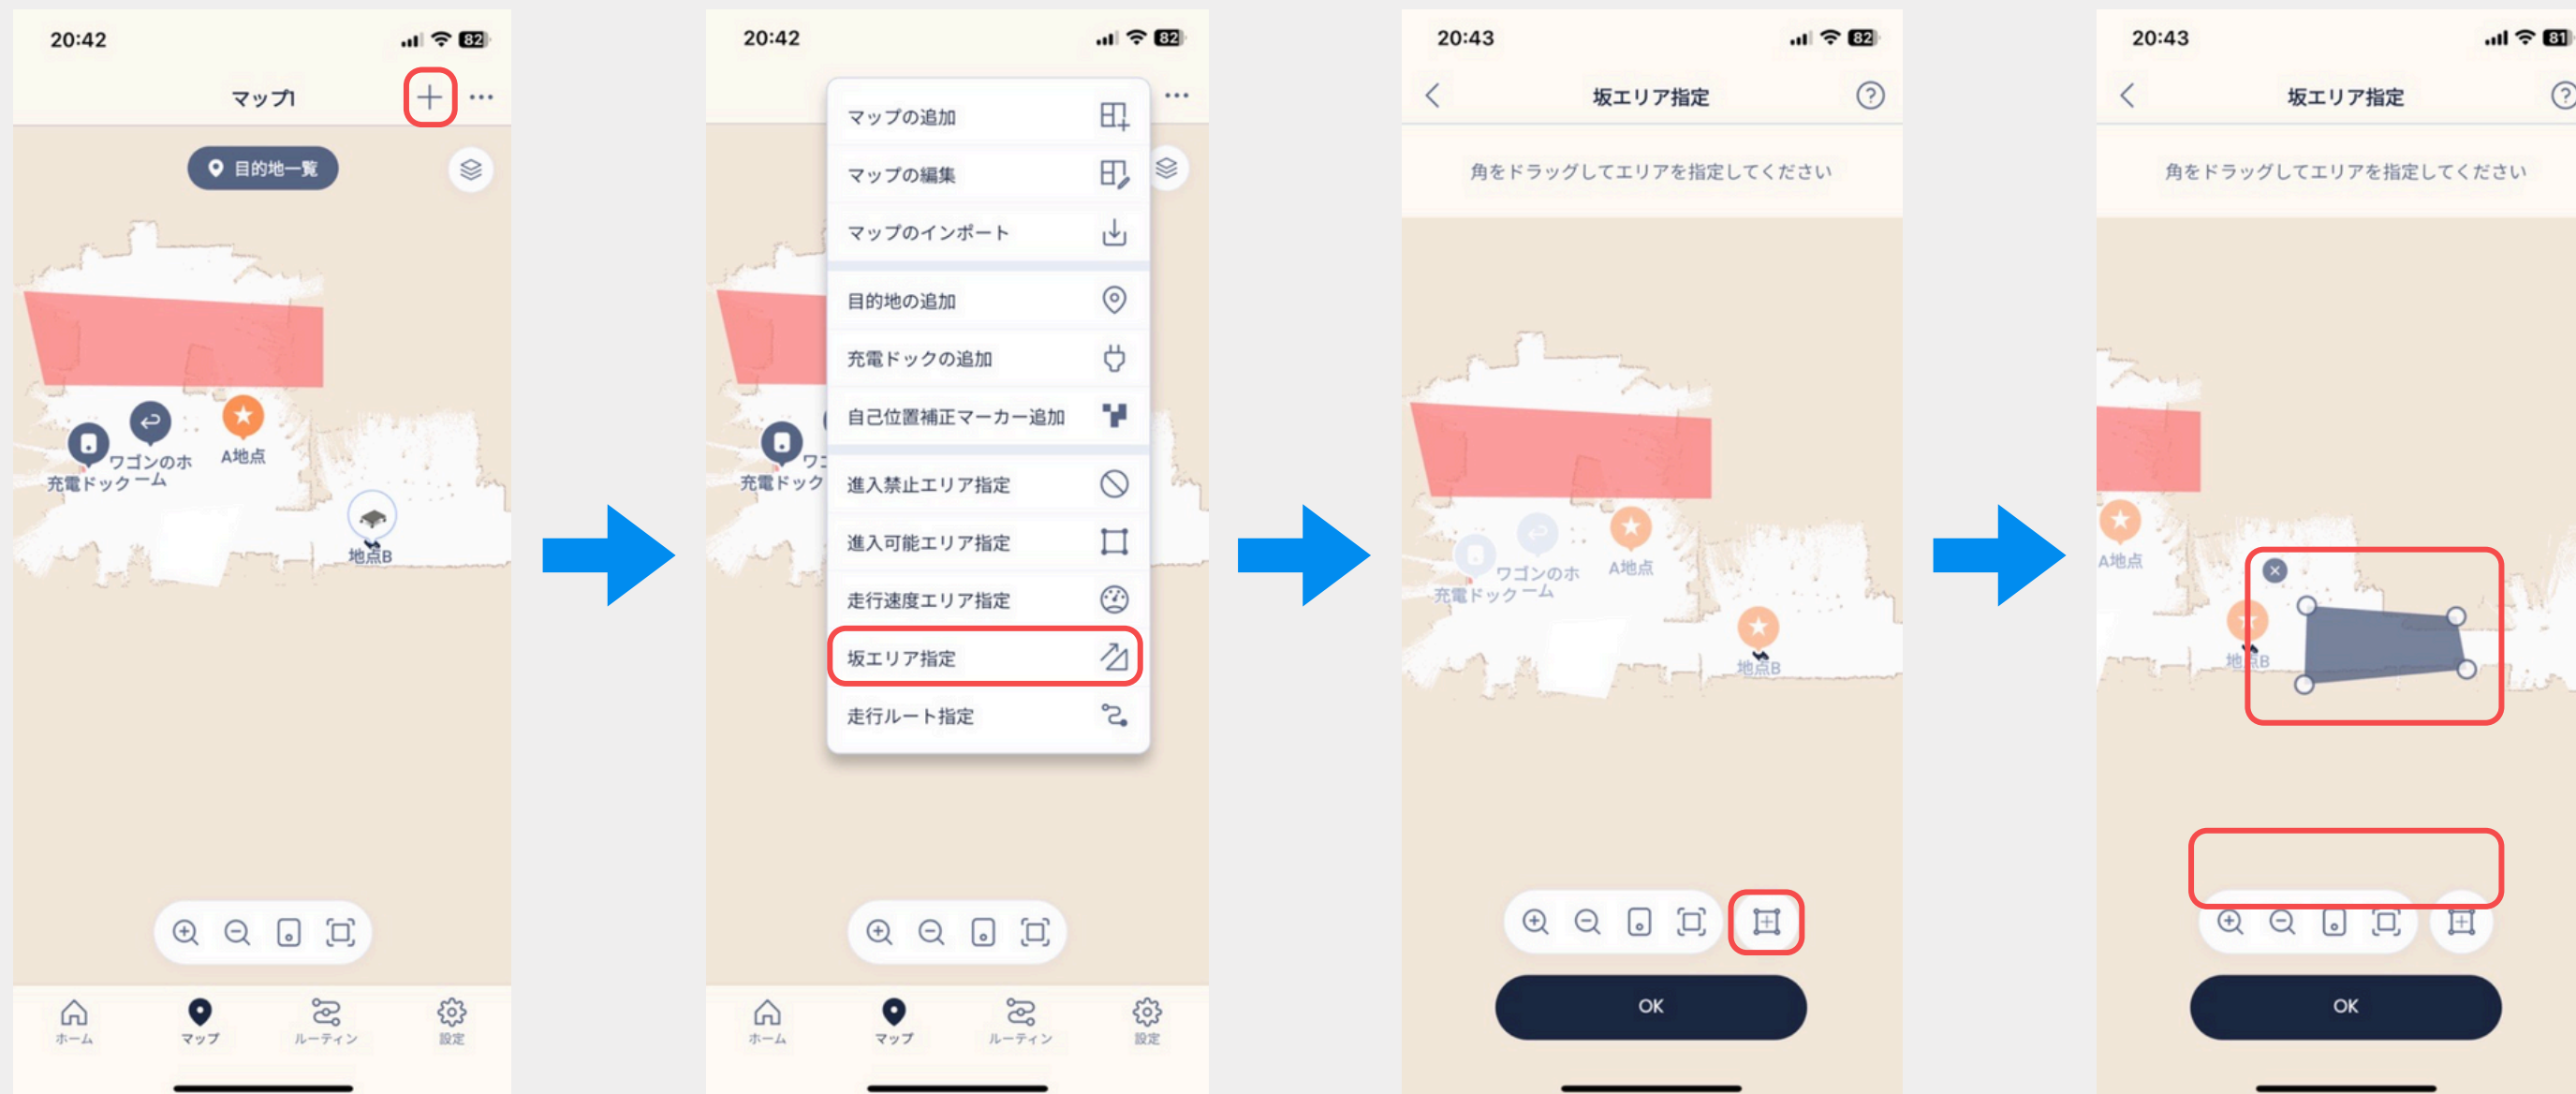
20:42 82

マップ1

目的地一覧

ワゴンのホーム
充電ドック
A地点
地点B

ホーム マップ ルーティン 設定

20:42 82

マップの追加
マップの編集
マップのインポート
目的地の追加
充電ドックの追加
自己位置補正マーカー追加
進入禁止エリア指定
進入可能エリア指定
走行速度エリア指定
坂エリア指定
走行ルート指定

充電ドック

ホーム マップ ルーティン 設定

20:43 82

坂エリア指定

角をドラッグしてエリアを指定してください

ワゴンのホーム
充電ドック
A地点
地点B

OK

20:43 81

坂エリア指定

角をドラッグしてエリアを指定してください

A地点
地点B

OK